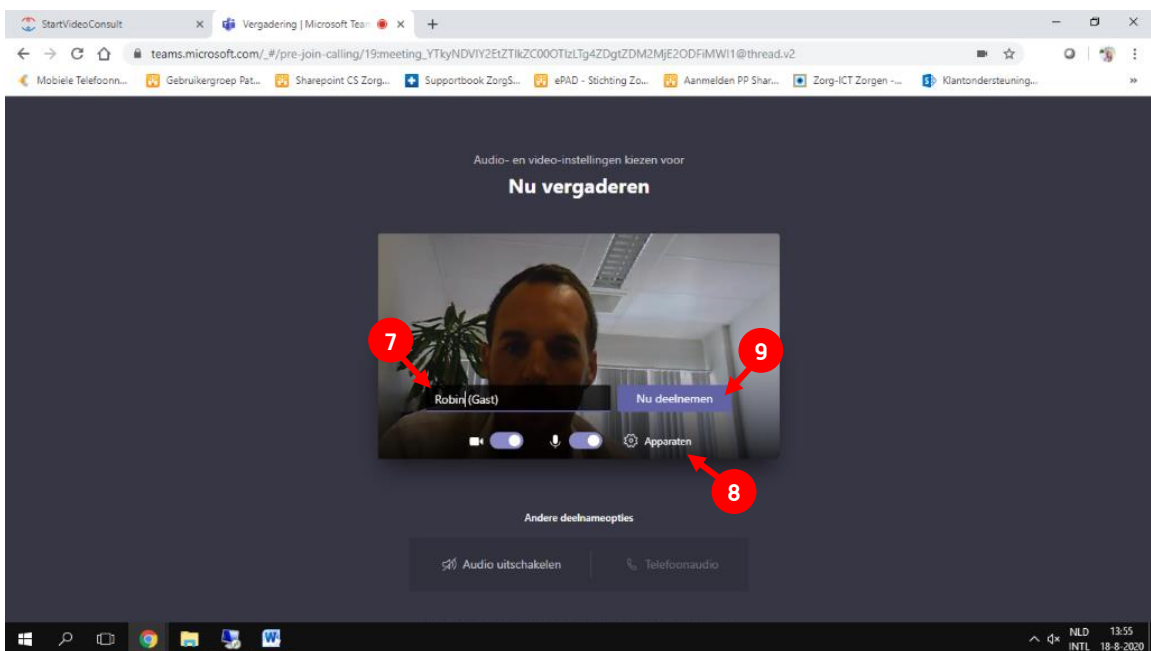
StartVideoConsult
Vergadering | Microsoft Team
teams.microsoft.com/_#/pre-join-calling/19:meeting_YTkyNDVlY2EtZTlkZC00OTlzLTg4ZDgtZDM2MjE2ODFiMWI1@thread.v2
Mobiele Telefoonn... Gebruikergroep Pat... Sharepoint CS Zorg... Supportbook ZorgS... ePAD - Stichting Zo... Aanmelden PP Shar... Zorg-ICT Zorgen -... Klantondersteuning...

Audio- en video-instellingen kiezen voor
Nu vergaderen

7
9
Robin (Gast)
Nu deelnemen
Apparaten
8

Andere deelnameopties
Audio uitschakelen
Telefoonaudio

NLD INTL 13:55 18-8-2020